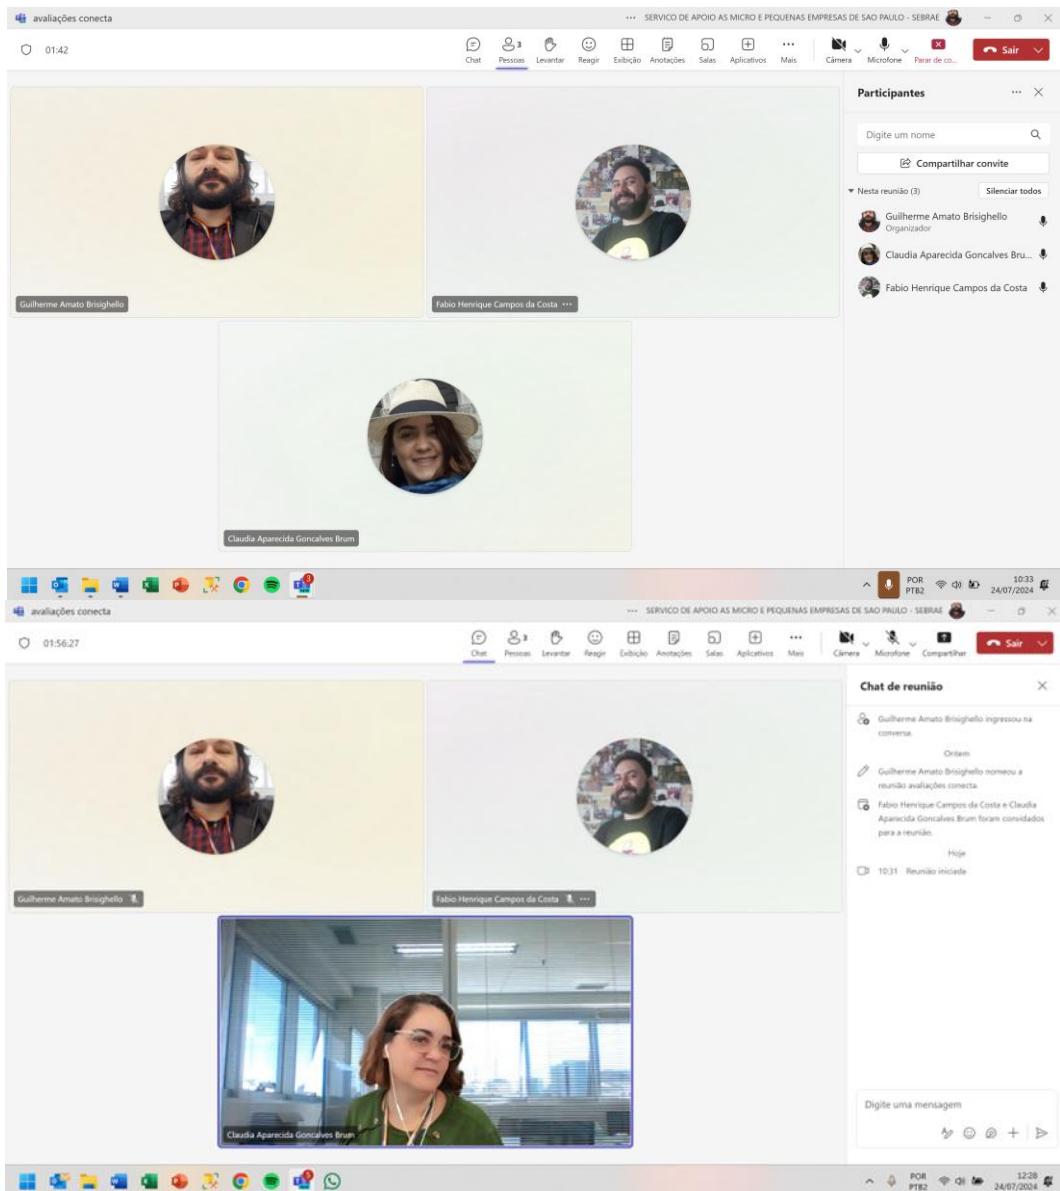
avaliações conecta

... SERVICO DE APOIO AS MICRO E PEQUENAS EMPRESAS DE SAO PAULO - SEBRAE

01:42

Chat Pessoas 3 Levantar Reagir Exibição Anotações Salas Aplicativos Mais Câmera Microfone Parar de co... Sair

Participantes

Digite um nome

Compartilhar convite

Nesta reunião (3) Silenciar todos

Guilherme Amato Brisighello
Organizador

Claudia Aparecida Goncalves Bru...

Fabio Henrique Campos da Costa

Guilherme Amato Brisighello

Fabio Henrique Campos da Costa ...

Claudia Aparecida Goncalves Brum

POR PTB2 10:33 24/07/2024

avaliações conecta

... SERVICO DE APOIO AS MICRO E PEQUENAS EMPRESAS DE SAO PAULO - SEBRAE

01:56:27

Chat Pessoas 3 Levantar Reagir Exibição Anotações Salas Aplicativos Mais Câmera Microfone Compartilhar Sair

Chat de reunião

Guilherme Amato Brisighello ingressou na conversa.

Ontem

Guilherme Amato Brisighello nomeou a reunião avaliações conecta.

Fabio Henrique Campos da Costa e Claudia Aparecida Goncalves Brum foram convidados para a reunião.

Hoje

10:31 Reunião iniciada

Guilherme Amato Brisighello

Fabio Henrique Campos da Costa ...

Claudia Aparecida Goncalves Brum

Digite uma mensagem

POR PTB2 12:28 24/07/2024